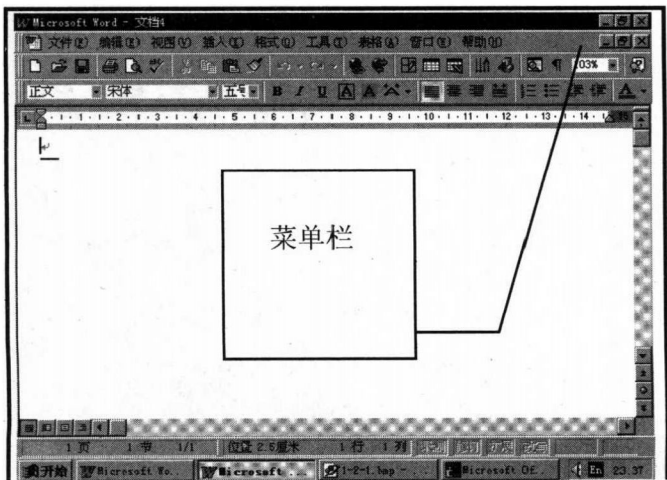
Microsoft Word - 文档4

文件(F) 编辑(E) 视图(V) 插入(I) 格式(O) 工具(T) 表格(A) 窗口(W) 帮助(H)

103%

正文 宋体 五号 B I U A

1 2 3 4 5 6 7 8 9 10 11 12 13 14

菜单栏

1 页 1 节 1/1 位置 2.5厘米 1 行 1 列 录制 修订 扩展 改写

开始 Microsoft Wo... Microsoft ... 1-2-1.bmp - ... Microsoft OE... En 23:37